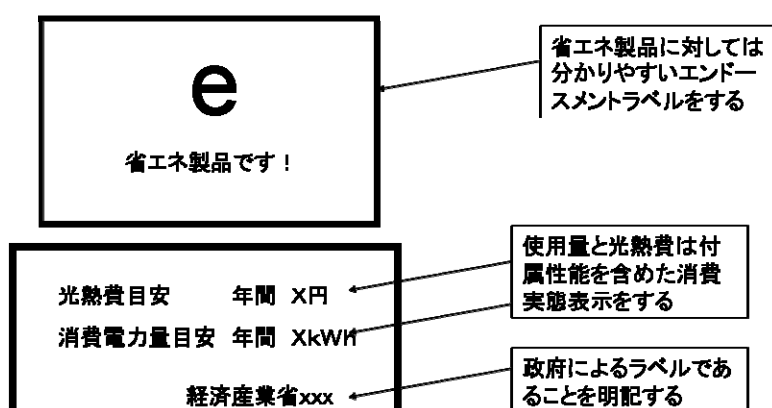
e

省エネ製品です！

省エネ製品に対しては分かりやすいエンドースメントラベルをする

光熱費目安　年間 X円

消費電力量目安　年間 XkWh

経済産業省xxx

使用量と光熱費は付属性能を含めた消費実態表示をする

政府によるラベルであることを明記する